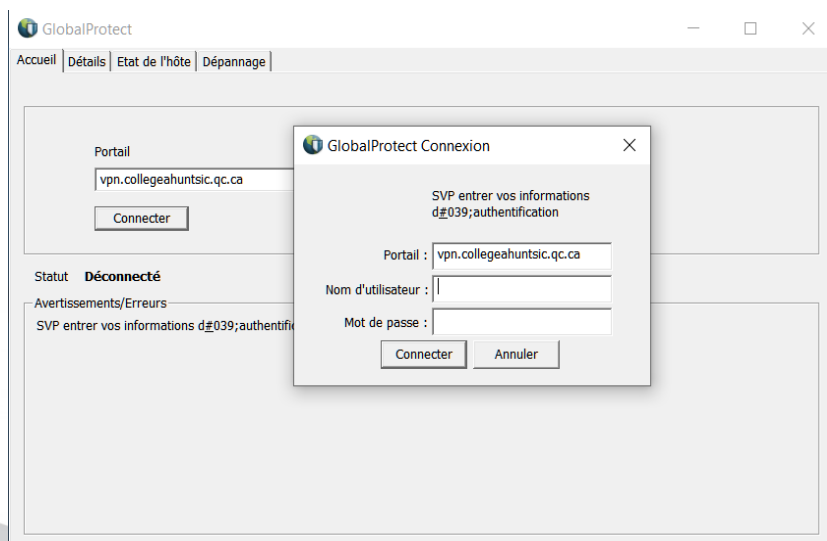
GlobalProtect

Accueil | Détails | Etat de l'hôte | Dépannage

Portail
vpn.collegeahuntsic.qc.ca
Connecter

Statut Déconnecté

Avertissements/Erreurs
SVP entrer vos informations d#039;authentifi

GlobalProtect Connexion

SVP entrer vos informations d#039;authentification

Portail : vpn.collegeahuntsic.qc.ca
Nom d'utilisateur :
Mot de passe :
Connecter Annuler